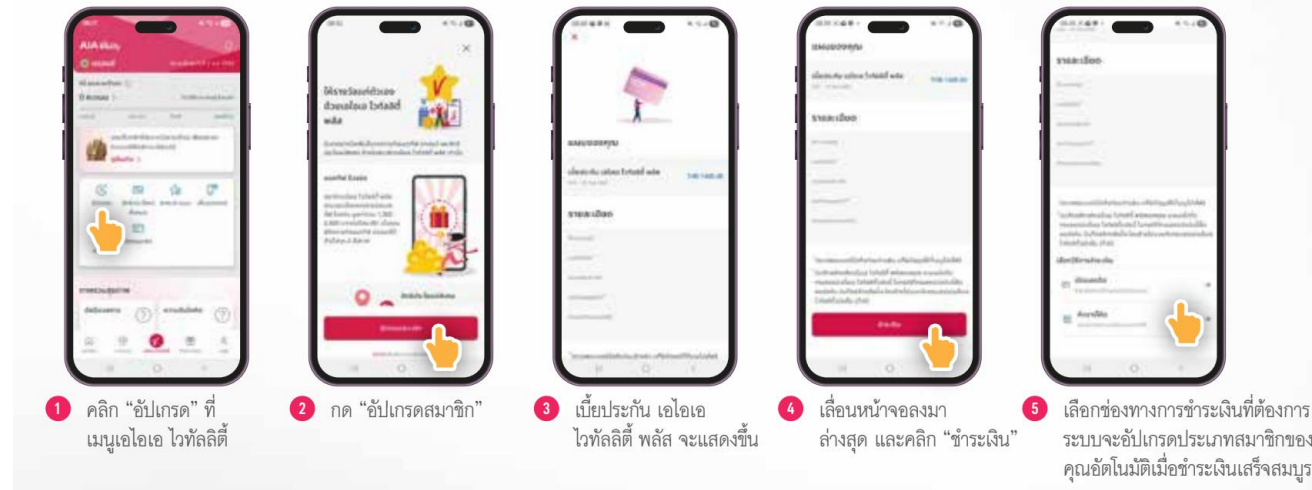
1 คลิก "อัปเกรด" ที่เมนูเอไอเอ ไวทัลลิตี้

2 กด "อัปเกรดสมาชิก"

3 เบี้ยประกัน เอไอเอ ไวทัลลิตี้ พลัส จะแสดงขึ้น

4 เลื่อนหน้าจอลงมาล่างสุด และคลิก "ชำระเงิน"

5 เลือกช่องทางการชำระเงินที่ต้องการ ระบบจะอัปเกรดประเภทสมาชิกของคุณอัตโนมัติเมื่อชำระเงินเสร็จสมบูร